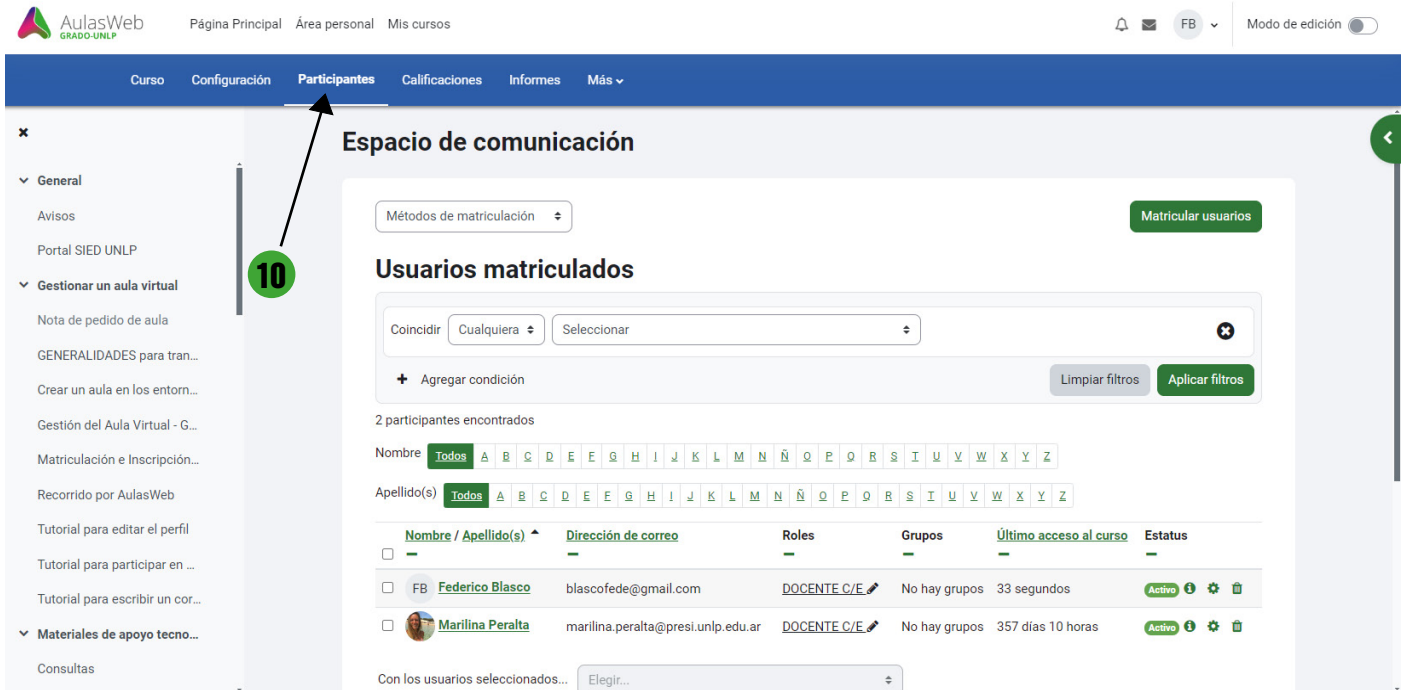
AulasWeb
GRADO-UNLP

Página Principal Área personal Mis cursos

FB

Modo de edición

Curso Configuración Participantes Calificaciones Informes Más

×

General
Avisos
Portal SIED UNLP
Gestionar un aula virtual
Nota de pedido de aula
GENERALIDADES para tran...
Crear un aula en los entorn...
Gestión del Aula Virtual - G...
Matriculación e Inscripción...
Recorrido por AulasWeb
Tutorial para editar el perfil
Tutorial para participar en ...
Tutorial para escribir un cor...
Materiales de apoyo tecno...
Consultas

10

Espacio de comunicación

Métodos de matriculación

Matricular usuarios

Usuarios matriculados

Coincidir Cualquiera Seleccionar

Agregar condición

Limpiar filtros Aplicar filtros

2 participantes encontrados

Nombre Todos A B C D E F G H I J K L M N Ñ O P Q R S T U V W X Y Z

Apellido(s) Todos A B C D E F G H I J K L M N Ñ O P Q R S T U V W X Y Z

| Nombre / Apellido(s) | Dirección de correo | Roles | Grupos | Último acceso al curso | Estatus |
|---|---|---|---|---|---|
| FB Federico Blasco | blascofede@gmail.com | DOCENTE C/E | No hay grupos | 33 segundos | Activo |
| Marilina Peralta | marilina.peralta@presi.unlp.edu.ar | DOCENTE C/E | No hay grupos | 357 días 10 horas | Activo |

Con los usuarios seleccionados... Elegir...